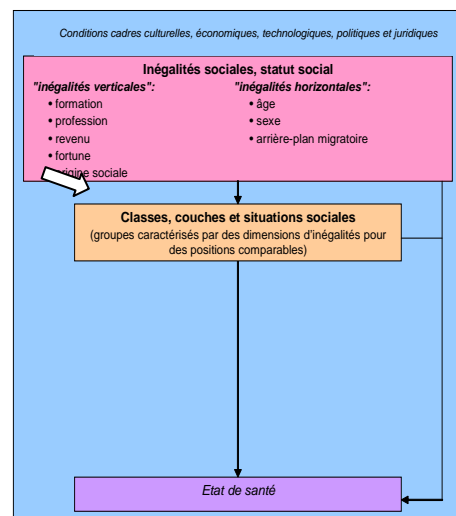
Conditions cadres culturelles, économiques, technologiques, politiques et juridiques

Inégalités sociales, statut social

"inégalités verticales":
• formation
• profession
• revenu
• fortune
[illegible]igine sociale

"inégalités horizontales":
• âge
• sexe
• arrière-plan migratoire

Classes, couches et situations sociales
(groupes caractérisés par des dimensions d'inégalités pour des positions comparables)

Etat de santé